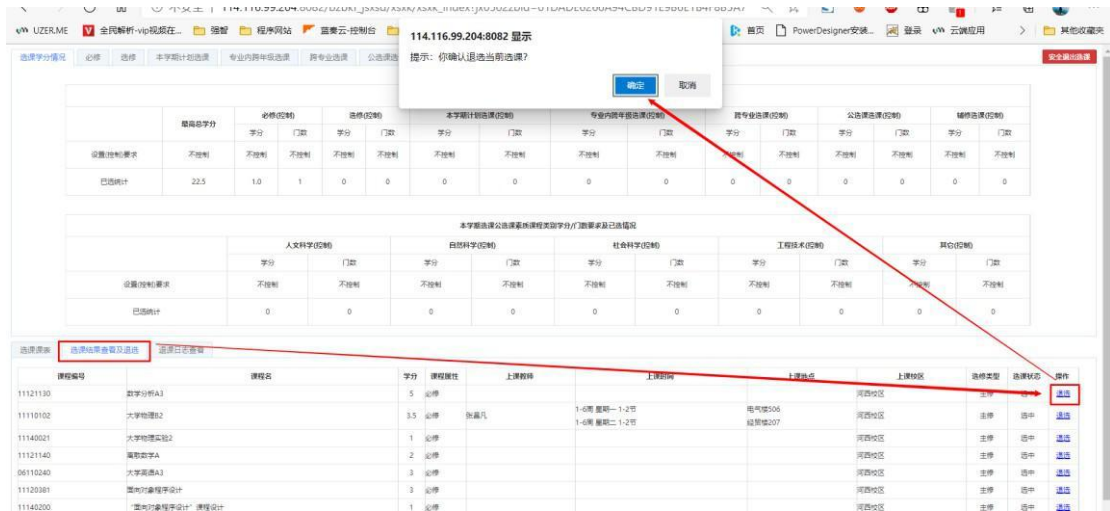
不安全 | 114.116.99.204:8082/

UZER.ME 全民解析-vip视频在... 强智 程序网站 普奏云-控制台 首页 PowerDesigner安装... 登录 云端应用 其他收藏夹

114.116.99.204:8082 显示
提示：你确认退选当前选课?
确定 取消

选课学分情况 必修 选修 本学期计划选课 专业内跨年级选课 跨专业选课 公选课选

安全退出选课

| | 最高总学分 | 必修(控制) | | 选修(控制) | | 本学期计划选课(控制) | | 专业内跨年级选课(控制) | | 跨专业选课(控制) | | 公选课选课(控制) | | 辅修选课(控制) | |
|---|---|---|---|---|---|---|---|---|---|---|---|---|---|---|---|
| | | 学分 | 门数 | 学分 | 门数 | 学分 | 门数 | 学分 | 门数 | 学分 | 门数 | 学分 | 门数 | 学分 | 门数 |
| 设置(控制)要求 | 不控制 | 不控制 | 不控制 | 不控制 | 不控制 | 不控制 | 不控制 | 不控制 | 不控制 | 不控制 | 不控制 | 不控制 | 不控制 | 不控制 | 不控制 |
| 已选统计 | 22.5 | 1.0 | 1 | 0 | 0 | 0 | 0 | 0 | 0 | 0 | 0 | 0 | 0 | 0 | 0 |

本学期选课公选课系统课程类别学分/门数要求及已选情况

| | 人文科学(控制) | | 自然科学(控制) | | 社会科学(控制) | | 工程技术(控制) | | 其它(控制) | |
|---|---|---|---|---|---|---|---|---|---|---|
| | 学分 | 门数 | 学分 | 门数 | 学分 | 门数 | 学分 | 门数 | 学分 | 门数 |
| 设置(控制)要求 | 不控制 | 不控制 | 不控制 | 不控制 | 不控制 | 不控制 | 不控制 | 不控制 | 不控制 | 不控制 |
| 已选统计 | 0 | 0 | 0 | 0 | 0 | 0 | 0 | 0 | 0 | 0 |

选课课表 选课结果查看及退选 退课日志查看

| 课程编号 | 课程名 | 学分 | 课程属性 | 上课教师 | 上课时间 | 上课地点 | 上课校区 | 选修类型 | 选课状态 | 操作 |
|---|---|---|---|---|---|---|---|---|---|---|
| 11121130 | 数学分析A3 | 5 | 必修 | | | | 河西校区 | 主修 | 选中 | 退选 |
| 11110102 | 大学物理B2 | 3.5 | 必修 | 张晨凡 | 1-6周 星期一 1-2节 1-6周 星期二 1-2节 | 电气楼506 经管楼207 | 河西校区 | 主修 | 选中 | 退选 |
| 11140021 | 大学物理实验2 | 1 | 必修 | | | | 河西校区 | 主修 | 选中 | 退选 |
| 11121140 | 离散数学A | 2 | 必修 | | | | 河西校区 | 主修 | 选中 | 退选 |
| 06110240 | 大学英语A3 | 3 | 必修 | | | | 河西校区 | 主修 | 选中 | 退选 |
| 11120381 | 面向对象程序设计 | 3 | 必修 | | | | 河西校区 | 主修 | 选中 | 退选 |
| 11140200 | "面向对象程序设计"课程设计 | 1 | 必修 | | | | 河西校区 | 主修 | 选中 | 退选 |